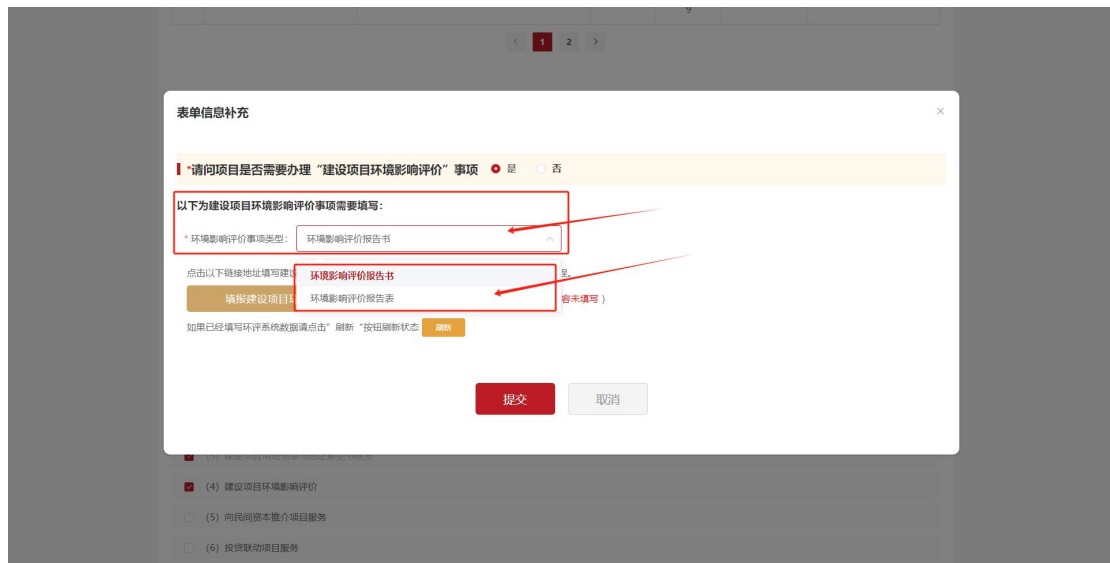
9

< 1 2 >

表单信息补充

×

*请问项目是否需要办理“建设项目环境影响评价”事项 是 否

以下为建设项目环境影响评价事项需要填写：

* 环境影响评价事项类型: 环境影响评价报告书

点击以下链接地址填写建设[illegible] 呈,

环境影响评价报告书

环境影响评价报告表

填报建设项目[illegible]

容未填写）

如果已经填写环评系统数据请点击”刷新“按钮刷新状态 刷新

提交

取消

(3) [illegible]

(4) 建设项目环境影响评价

(5) 向民间资本推介项目服务

(6) 投贷联动项目服务